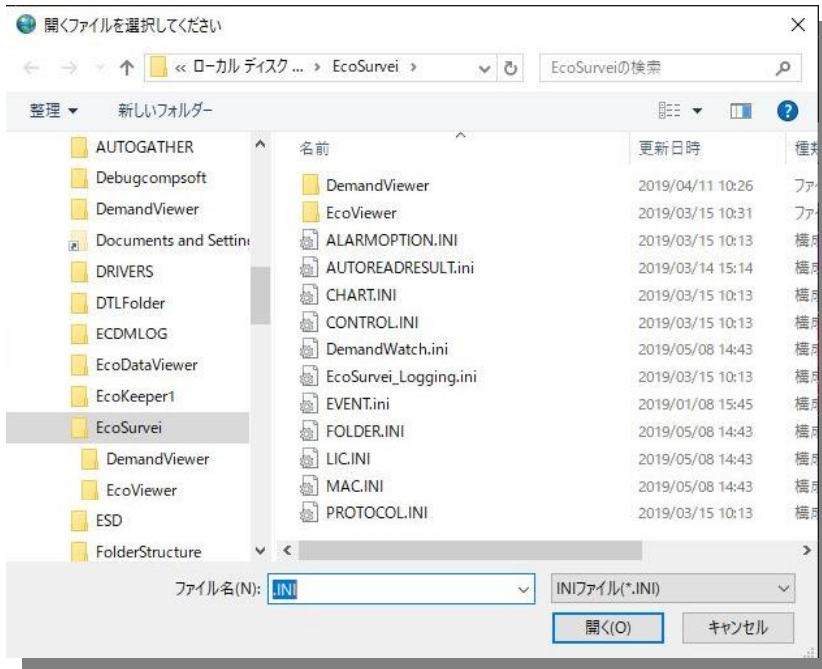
開くファイルを選択してください

« ローカル ディスク ... › EcoSurvei ›

EcoSurveiの検索

整理 ▾ 新しいフォルダー

AUTOGATHER
Debugcompsoft
DemandViewer
Documents and Settin
DRIVERS
DTLFolder
ECDMLOG
EcoDataViewer
EcoKeeper1
EcoSurvei
DemandViewer
EcoViewer
ESD
FolderStructure

| 名前 | 更新日時 | 種 |
|---|---|---|
| DemandViewer | 2019/04/11 10:26 | ファ |
| EcoViewer | 2019/03/15 10:31 | ファ |
| ALARMOPTION.INI | 2019/03/15 10:13 | 構成 |
| AUTOREADRESULT.ini | 2019/03/14 15:14 | 構成 |
| CHART.INI | 2019/03/15 10:13 | 構成 |
| CONTROL.INI | 2019/03/15 10:13 | 構成 |
| DemandWatch.ini | 2019/05/08 14:43 | 構成 |
| EcoSurvei_Logging.ini | 2019/03/15 10:13 | 構成 |
| EVENT.ini | 2019/01/08 15:45 | 構成 |
| FOLDER.INI | 2019/05/08 14:43 | 構成 |
| LIC.INI | 2019/05/08 14:43 | 構成 |
| MAC.INI | 2019/05/08 14:43 | 構成 |
| PROTOCOL.INI | 2019/03/15 10:13 | 構成 |

ファイル名(N): .INI

INIファイル(*.INI)

開く(O) キャンセル